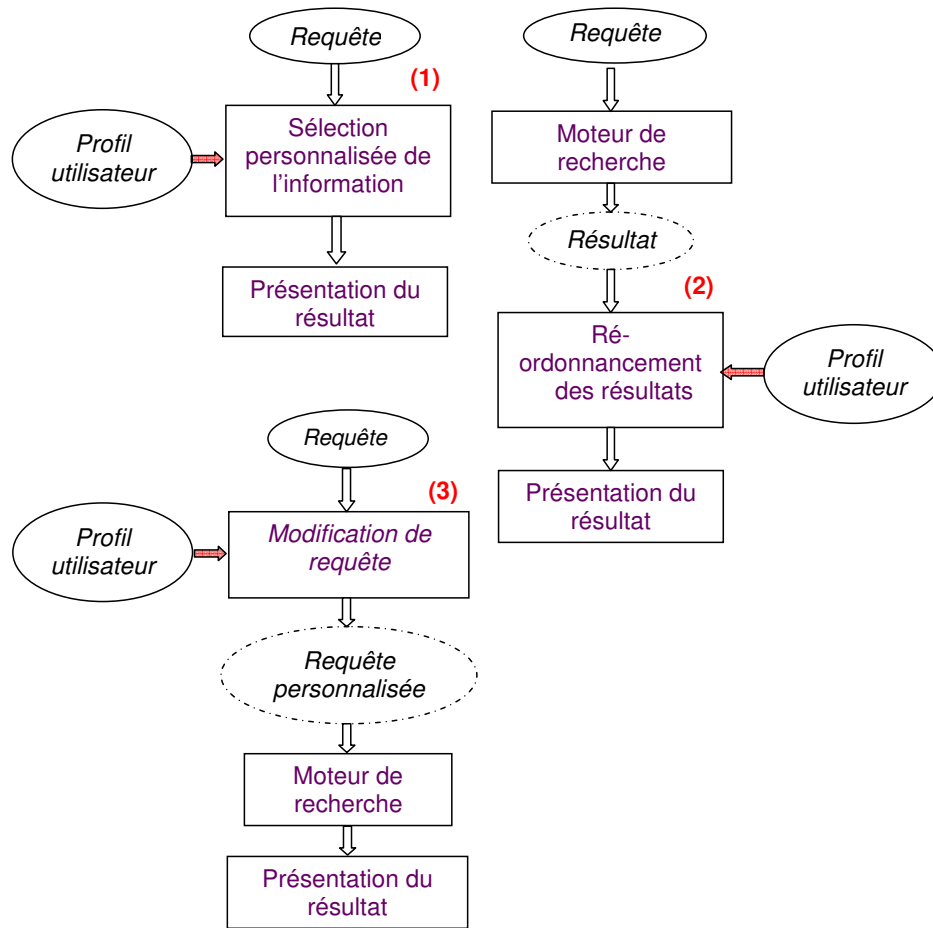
Requête

(1)

Profil utilisateur

Sélection personnalisée de l'information

Présentation du résultat

Requête

Moteur de recherche

Résultat

(2)

Ré-ordonnancement des résultats

Profil utilisateur

Présentation du résultat

Requête

(3)

Profil utilisateur

Modification de requête

Requête personnalisée

Moteur de recherche

Présentation du résultat